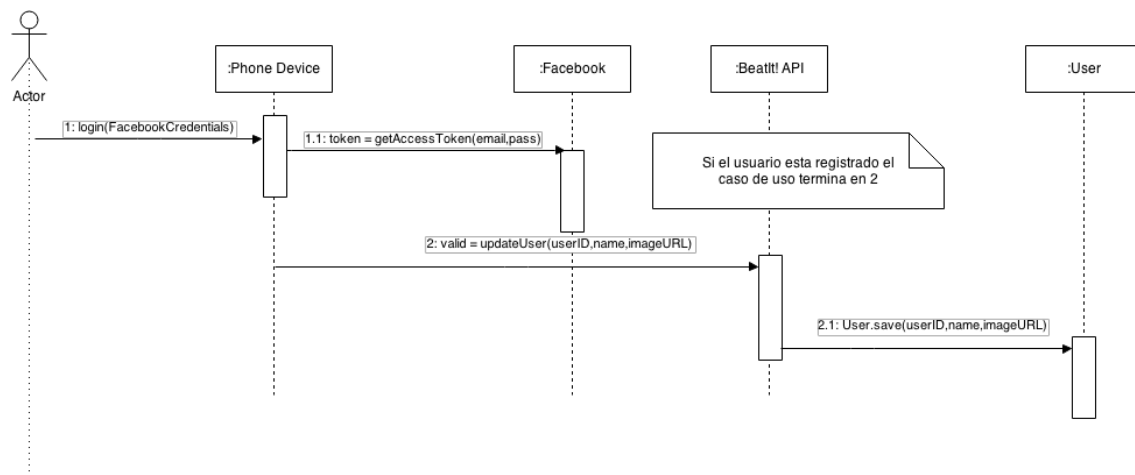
Actor

:Phone Device

:Facebook

:BeatIt! API

:User

1: login(FacebookCredentials)

1.1: token = getAccessToken(email,pass)

Si el usuario esta registrado el caso de uso termina en 2

2: valid = updateUser(userID,name,imageURL)

2.1: User.save(userID,name,imageURL)